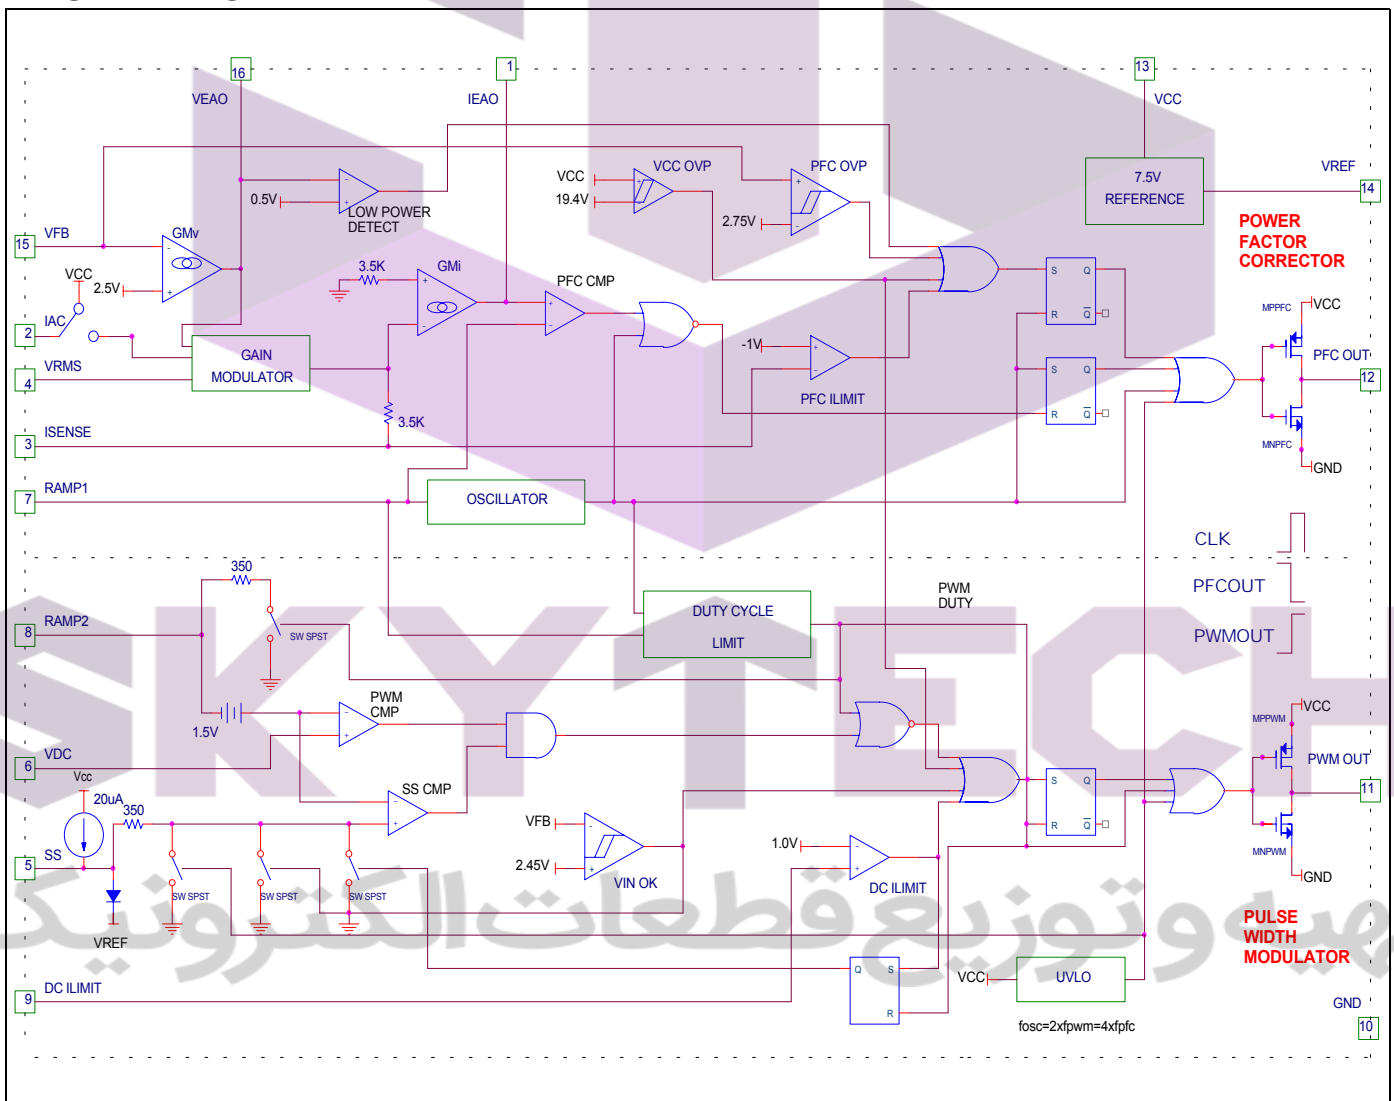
16
VEAO
1
IEAO
13
VCC
VREF
14
7.5V
REFERENCE
POWER
FACTOR
CORRECTOR
0.5V
LOW POWER
DETECT
VCC
19.4V
VCC OVP
PFC OVP
2.75V
15
VFB
GMv
VCC
2.5V
IAC
2
3.5K
GMi
PFC CMP
S Q
R $\overline{Q}$
MPPFC
VCC
PFC OUT
12
GAIN
MODULATOR
4
VRMS
-1V
PFC ILIMIT
S Q
R $\overline{Q}$
MNPFC
GND
3
ISENSE
3.5K
7
RAMP1
OSCILLATOR
CLK
PFCOUT
PWMOUT
350
PWM
DUTY
8
RAMP2
SW SPST
DUTY CYCLE
LIMIT
PWM
CMP
1.5V
MPPWM
VCC
PWM OUT
6
VDC
Vcc
20uA
350
SS CMP
S Q
R $\overline{Q}$
11
5
SS
VFB
2.45V
VIN OK
1.0V
DC ILIMIT
MNPWM
GND
SW SPST
SW SPST
SW SPST
VREF
PULSE
WIDTH
MODULATOR
Q S
R
VCC
UVLO
9
DC ILIMIT
GND
10
fosc=2xfpwm=4xfpfc
SKYTECH
صیدو توزیع قطعات الکترونیک